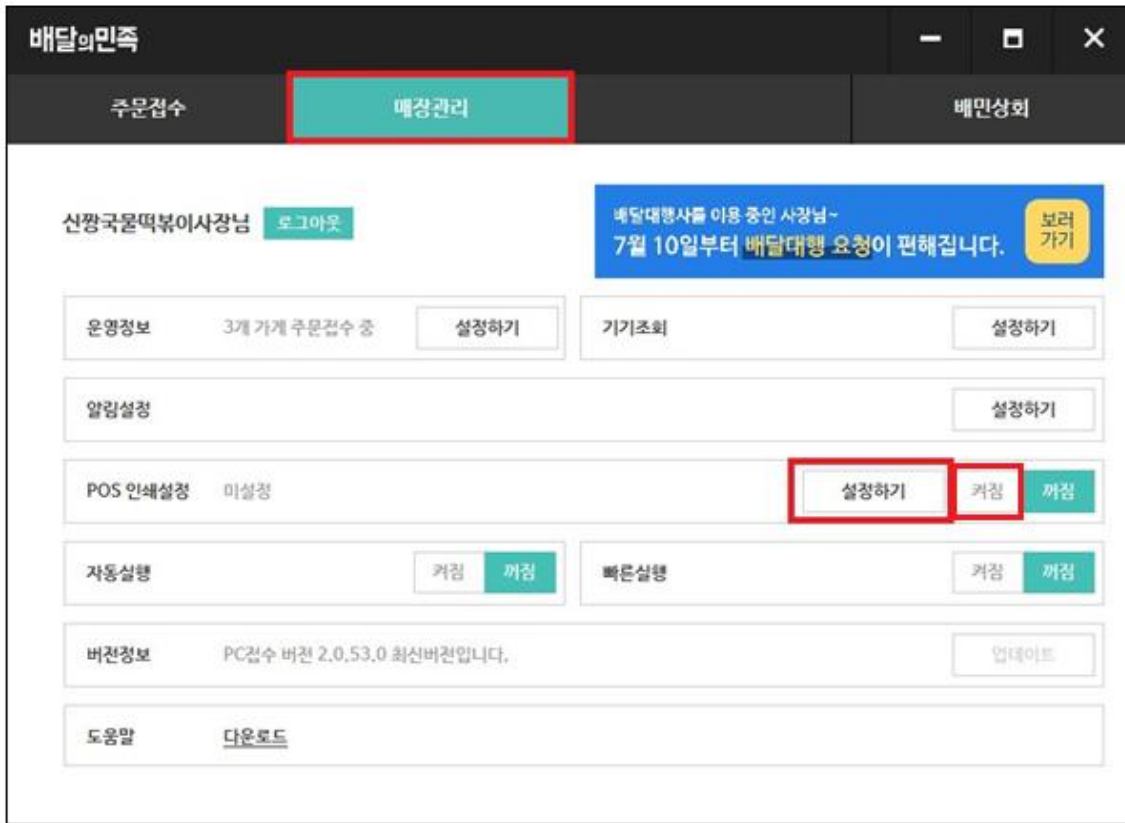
배달의민족

주문접수 매장관리 배민상회

신짱국물떡볶이사장님 로그아웃

배달대행사를 이용 중인 사장님~
7월 10일부터 배달대행 요청이 편해집니다.
보러 가기

운영정보 3개 가게 주문접수 중 설정하기
기기조회 설정하기

알림설정 설정하기

POS 인쇄설정 미설정 설정하기 켜짐 꺼짐

자동실행 켜짐 꺼짐
빠른실행 켜짐 꺼짐

버전정보 PC접수 버전 2.0.53.0 최신버전입니다. 업데이트

도움말 다운로드